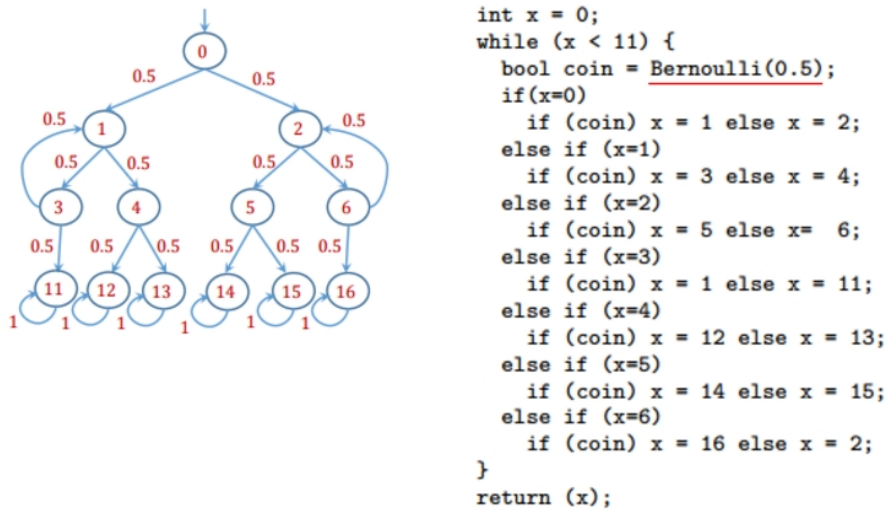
0
0.5
0.5
0.5
1
2
0.5
0.5
0.5
0.5
0.5
3
4
5
6
0.5
0.5
0.5
0.5
0.5
0.5
11
12
13
14
15
16
1
1
1
1
1
1

int x = 0;
while (x < 11) {
  bool coin = Bernoulli(0.5);
  if(x=0)
    if (coin) x = 1 else x = 2;
  else if (x=1)
    if (coin) x = 3 else x = 4;
  else if (x=2)
    if (coin) x = 5 else x=  6;
  else if (x=3)
    if (coin) x = 1 else x = 11;
  else if (x=4)
    if (coin) x = 12 else x = 13;
  else if (x=5)
    if (coin) x = 14 else x = 15;
  else if (x=6)
    if (coin) x = 16 else x = 2;
}
return (x);